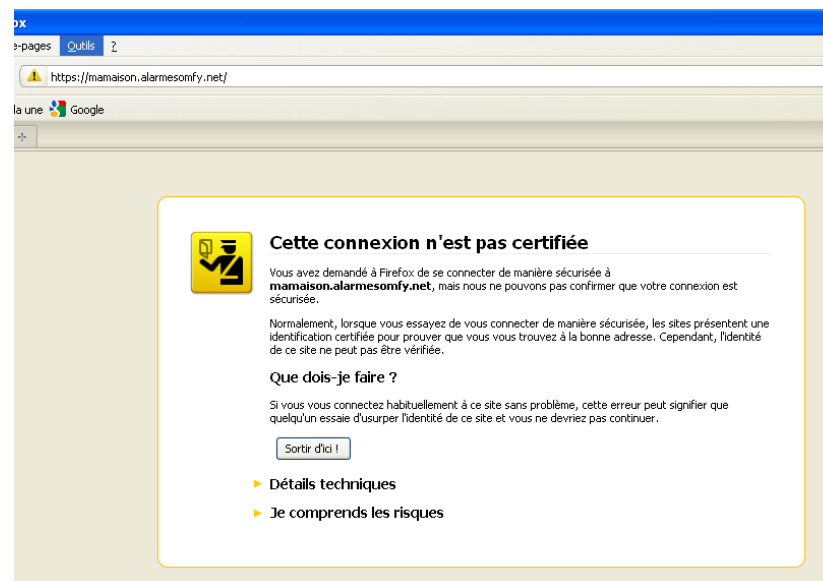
ox
e-pages Outils ?
https://mamaison.alarmesomfy.net/
la une Google
+

Cette connexion n'est pas certifiée

Vous avez demandé à Firefox de se connecter de manière sécurisée à **mamaison.alarmesomfy.net**, mais nous ne pouvons pas confirmer que votre connexion est sécurisée.

Normalement, lorsque vous essayez de vous connecter de manière sécurisée, les sites présentent une identification certifiée pour prouver que vous vous trouvez à la bonne adresse. Cependant, l'identité de ce site ne peut pas être vérifiée.

Que dois-je faire ?

Si vous vous connectez habituellement à ce site sans problème, cette erreur peut signifier que quelqu'un essaie d'usurper l'identité de ce site et vous ne devriez pas continuer.

Sortir d'ici !

Détails techniques

Je comprends les risques